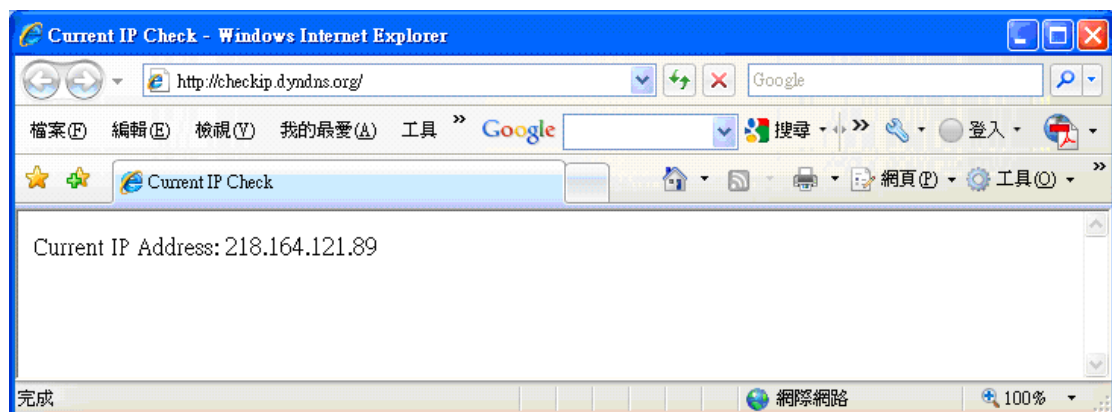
Current IP Check - Windows Internet Explorer

http://checkip.dyndns.org/

Google

檔案(F) 編輯(E) 檢視(V) 我的最愛(A) 工具 » Google 搜尋 » 登入

Current IP Check

網頁(P) 工具(O)

Current IP Address: 218.164.121.89

完成

網際網路

100%